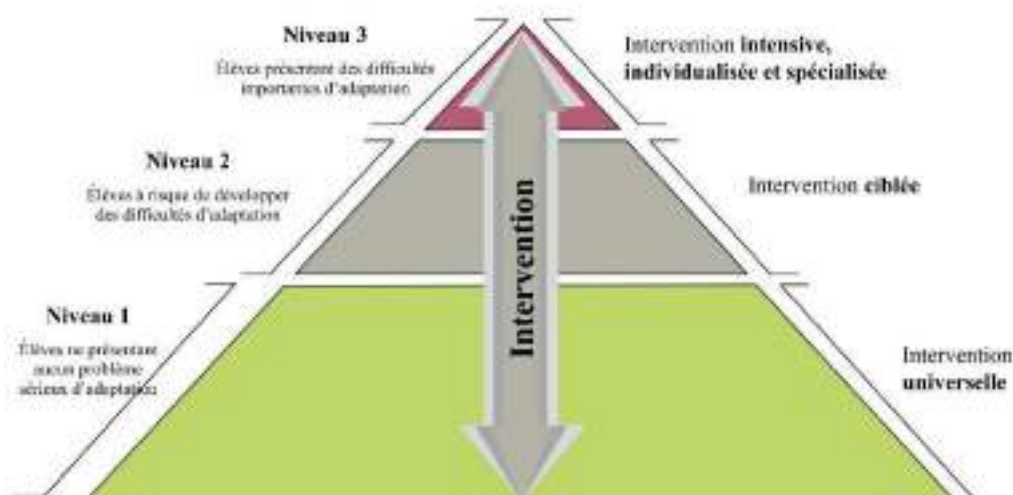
Niveau 3

Élèves présentant des difficultés importantes d'adaptation

Intervention intensive, individualisée et spécialisée

Niveau 2

Élèves à risque de développer des difficultés d'adaptation

Intervention ciblée

Intervention

Niveau 1

Élèves ne présentant aucun problème sérieux d'adaptation

Intervention universelle